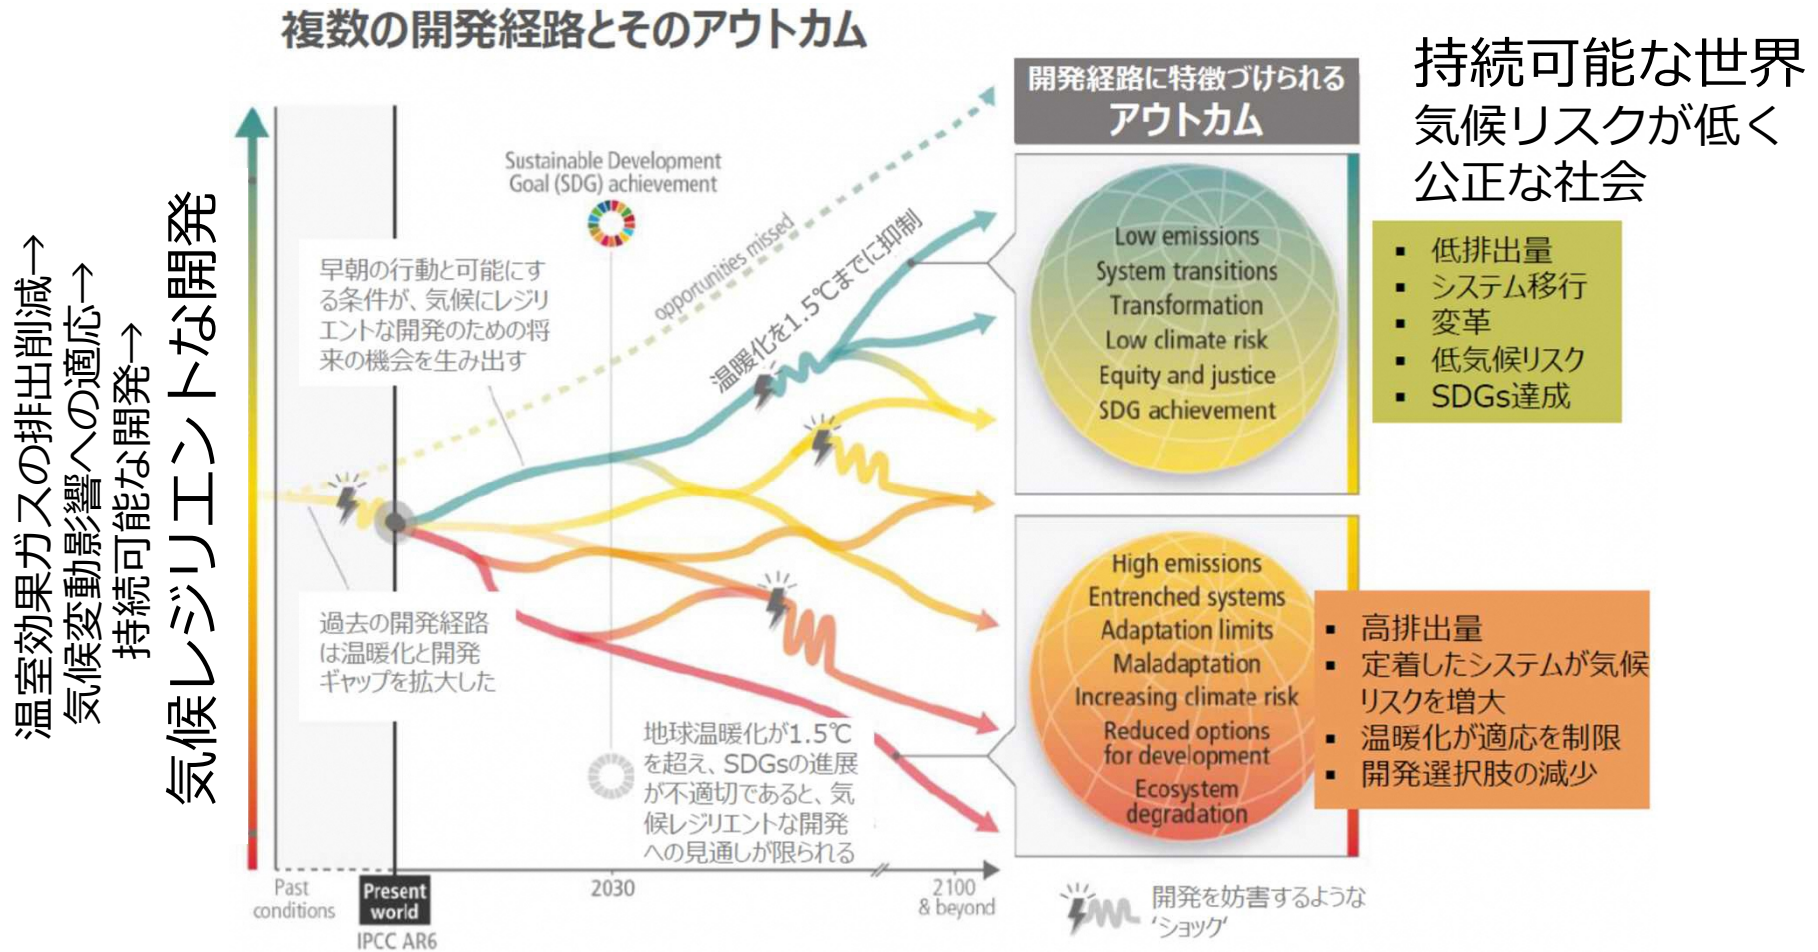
複数の開発経路とそのアウトカム

持続可能な世界
気候リスクが低く
公正な社会

温室効果ガスの排出削減→
気候変動影響への適応→
持続可能な開発→

気候レジリエントな開発

開発経路に特徴づけられる
アウトカム

Sustainable Development Goal (SDG) achievement

opportunities missed

温暖化を1.5℃までに抑制

早期の行動と可能にする条件が、気候にレジリエントな開発のための将来の機会を生み出す

過去の開発経路は温暖化と開発ギャップを拡大した

地球温暖化が1.5℃を超え、SDGsの進展が不適切であると、気候レジリエントな開発への見通しが限られる

Low emissions
System transitions
Transformation
Low climate risk
Equity and justice
SDG achievement

- 低排出量
- システム移行
- 変革
- 低気候リスク
- SDGs達成

High emissions
Entrenched systems
Adaptation limits
Maladaptation
Increasing climate risk
Reduced options for development
Ecosystem degradation

- 高排出量
- 定着したシステムが気候リスクを増大
- 温暖化が適応を制限
- 開発選択肢の減少

Past conditions

Present world

IPCC AR6

2030

2100 & beyond

開発を妨害するような'ショック'